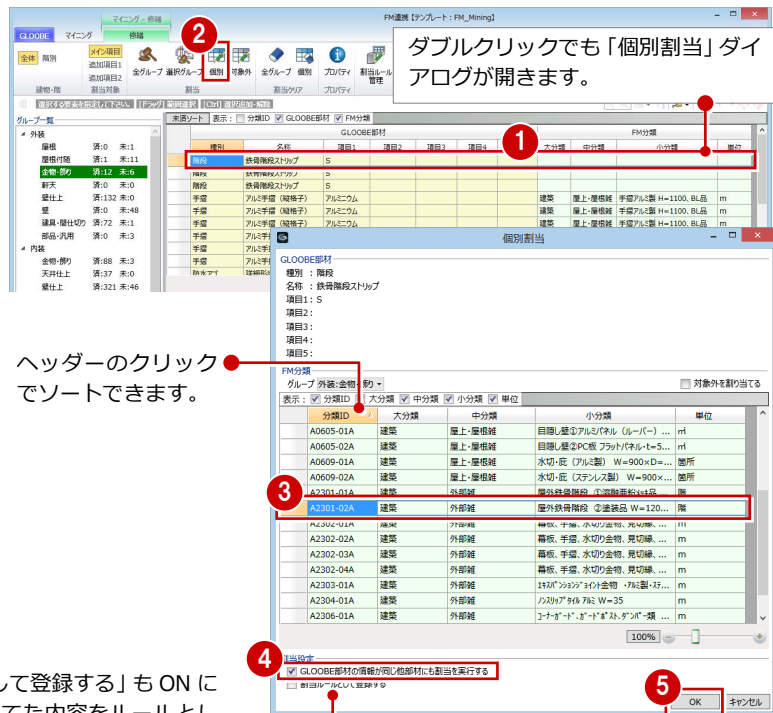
FM連携【テンプレート：FM_Mining】

マイニング・修繕

GLOOBE　マイニング　修繕

全体　階別　メイン項目　追加項目1　追加項目2　建物・階　割当対象

全グループ　選択グループ　個別　対象外　全グループ　個別　プロパティ　割当ルール管理　割当　割当クリア　プロパティ

2

ダブルクリックでも「個別割当」ダイアログが開きます。

グループ一覧

外装
屋根　済:0　未:1
屋根付随　済:1　未:11
金物・飾り　済:12　未:6
軒天　済:0　未:0
壁仕上　済:132　未:0
壁　済:0　未:48
建具・壁付切り　済:72　未:1
部品・汎用　済:0　未:3
内装
金物・飾り　済:88　未:3
天井仕上　済:37　未:0
壁仕上　済:321　未:46

未済ソート　表示：分類ID　GLOOBE部材　FM分類

GLOOBE部材　FM分類

種別　名称　項目1　項目2　項目3　項目4　大分類　中分類　小分類　単位

1

| 階段 | 鉄骨階段ストリップ | S | | | | | | | |
| 階段 | 鉄骨階段ストリップ | S | | | | | | | |
| 階段 | 鉄骨階段ストリップ | S | | | | | | | |
| 手摺 | アルミ手摺（縦格子） | アルミニウム | | | | 建築 | 屋上・屋根雑 | 手摺アルミ製 H=1100、BL品 | m |
| 手摺 | アルミ手摺（縦格子） | アルミニウム | | | | 建築 | 屋上・屋根雑 | 手摺アルミ製 H=1100、BL品 | m |
| 手摺 | アルミ手摺（縦格子） | アルミニウム | | | | | | | |

個別割当

GLOOBE部材
種別 ：階段
名称 ：鉄骨階段ストリップ
項目1：S
項目2：
項目3：
項目4：
項目5：

ヘッダーのクリックでソートできます。

FM分類
グループ 外装:金物・飾り　対象外を割り当てる
表示：分類ID　大分類　中分類　小分類　単位

| | 分類ID | 大分類 | 中分類 | 小分類 | 単位 |
|---|---|---|---|---|---|
| | A0605-01A | 建築 | 屋上・屋根雑 | 目隠し壁①アルミパネル（ルーバー）… | ㎡ |
| | A0605-02A | 建築 | 屋上・屋根雑 | 目隠し壁②PC板 フラットパネル・t=5… | ㎡ |
| | A0609-01A | 建築 | 屋上・屋根雑 | 水切・庇（アルミ製） W=900×D=… | 箇所 |
| | A0609-02A | 建築 | 屋上・屋根雑 | 水切・庇（ステンレス製） W=900×… | 箇所 |
| | A2301-01A | 建築 | 外部雑 | 屋外鉄骨階段 ①溶融亜鉛めっき品… | 階 |
| | A2301-02A | 建築 | 外部雑 | 屋外鉄骨階段 ②塗装品 W=120… | 階 |
| | A2302-01A | 建築 | 外部雑 | 幕板、手摺、水切り金物、見切縁、… | m |
| | A2302-02A | 建築 | 外部雑 | 幕板、手摺、水切り金物、見切縁、… | m |
| | A2302-03A | 建築 | 外部雑 | 幕板、手摺、水切り金物、見切縁、… | m |
| | A2302-04A | 建築 | 外部雑 | 幕板、手摺、水切り金物、見切縁、… | m |
| | A2303-01A | 建築 | 外部雑 | ｴｷｽﾊﾟﾝｼｮﾝｼﾞｮｲﾝﾄ金物 ・ｱﾙﾐ製・ｽﾃ… | m |
| | A2304-01A | 建築 | 外部雑 | ﾉﾝｽﾘｯﾌﾟﾀｲﾙ ｱﾙﾐ W=35 | m |
| | A2306-01A | 建築 | 外部雑 | ｺｰﾅｰｶﾞｰﾄﾞ・ｶﾞｰﾄﾞﾎﾟｽﾄ、ﾀﾞﾝﾊﾟｰ類… | m |

3

100%

4

割当設定
GLOOBE部材の情報が同じ他部材にも割当を実行する
割当ルールとして登録する

5

OK　キャンセル

して登録する」も ON に
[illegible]てた内容をルールとし